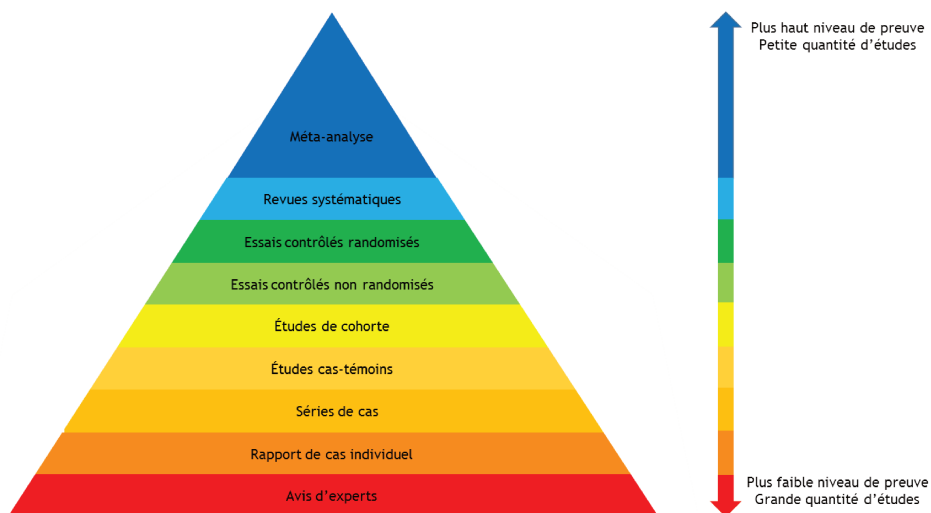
Méta-analyse

Revues systématiques

Essais contrôlés randomisés

Essais contrôlés non randomisés

Études de cohorte

Études cas-témoins

Séries de cas

Rapport de cas individuel

Avis d'experts

Plus haut niveau de preuve
Petite quantité d'études

Plus faible niveau de preuve
Grande quantité d'études